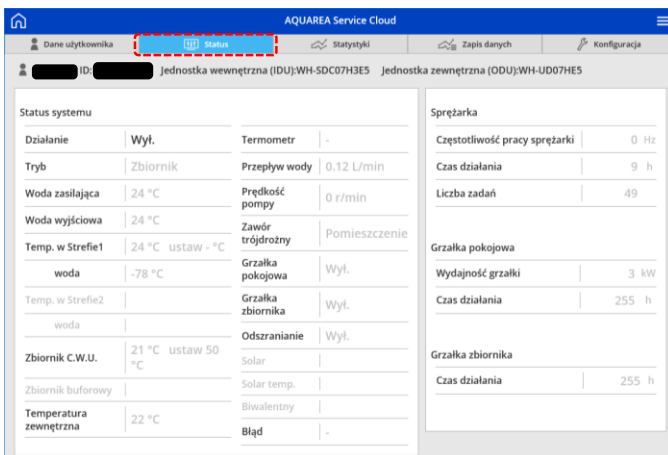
AQUAREA Service Cloud

Dane użytkownika | Status | Statystyki | Zapis danych | Konfiguracja

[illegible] ID:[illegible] Jednostka wewnętrzna (IDU):WH-SDC07H3E5 Jednostka zewnętrzna (ODU):WH-UD07HE5

Status systemu

| Działanie | Wył. |
|---|---|
| Tryb | Zbiornik |
| Woda zasilająca | 24 °C |
| Woda wyjściowa | 24 °C |
| Temp. w Strefie1 | 24 °C ustaw - °C |
| woda | -78 °C |
| Temp. w Strefie2 | |
| woda | |
| Zbiornik C.W.U. | 21 °C ustaw 50 °C |
| Zbiornik buforowy | |
| Temperatura zewnętrzna | 22 °C |

| Termometr | - |
|---|---|
| Przepływ wody | 0.12 L/min |
| Prędkość pompy | 0 r/min |
| Zawór trójdrożny | Pomieszczenie |
| Grzałka pokojowa | Wył. |
| Grzałka zbiornika | Wył. |
| Odszranianie | Wył. |
| Solar | |
| Solar temp. | |
| Biwalentny | |
| Błąd | - |

Sprężarka

| Częstotliwość pracy sprężarki | 0 Hz |
|---|---|
| Czas działania | 9 h |
| Liczba zadań | 49 |

Grzałka pokojowa

| Wydajność grzałki | 3 kW |
|---|---|
| Czas działania | 255 h |

Grzałka zbiornika

| Czas działania | 255 h |
|---|---|